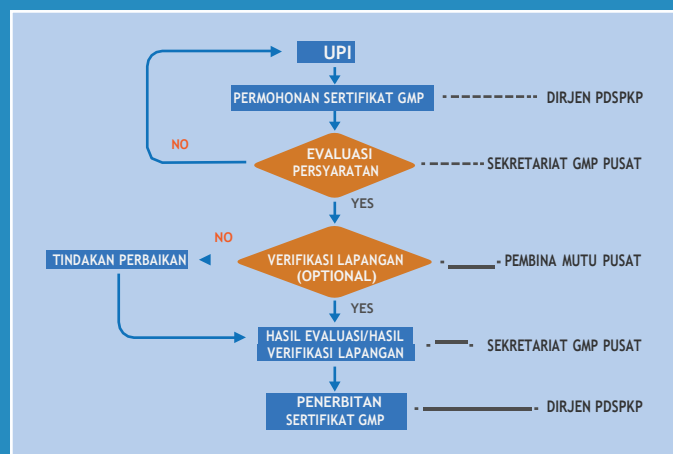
UPI

PERMOHONAN SERTIFIKAT GMP

DIRJEN PDSPKP

NO

EVALUASI PERSYARATAN

SEKRETARIAT GMP PUSAT

YES

NO

TINDAKAN PERBAIKAN

VERIFIKASI LAPANGAN (OPTIONAL)

PEMBINA MUTU PUSAT

YES

HASIL EVALUASI/HASIL VERIFIKASI LAPANGAN

SEKRETARIAT GMP PUSAT

PENERBITAN SERTIFIKAT GMP

DIRJEN PDSPKP